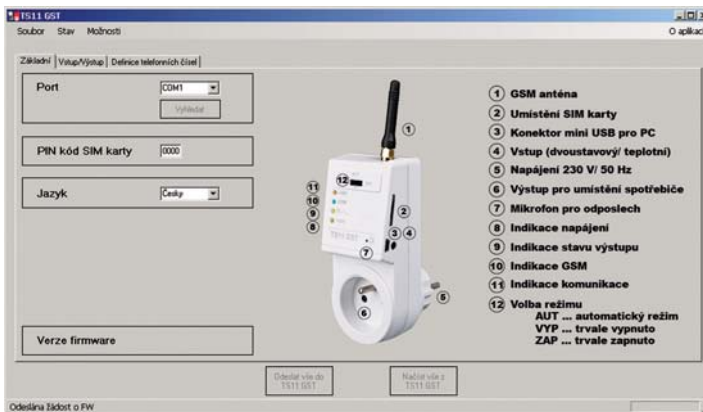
TS11 GST

Soubor Stav Možnosti

O aplikac

Základní | Vstup/Výstup | Definice telefonních čísel

Port

COM1

Vyhledat

PIN kód SIM karty

0000

Jazyk

Česky

Verze firmware

1 GSM anténa
2 Umístění SIM karty
3 Konektor mini USB pro PC
4 Vstup (dvoustavový/ teplotní)
5 Napájení 230 V/ 50 Hz
6 Výstup pro umístění spotřebiče
7 Mikrofon pro odposlech
8 Indikace napájení
9 Indikace stavu výstupu
10 Indikace GSM
11 Indikace komunikace
12 Volba režimu
AUT ... automatický režim
VYP ... trvale vypnuto
ZAP ... trvale zapnuto

1
2
3
4
5
6
7
8
9
10
11
12

TS11 GST

Odeslat vše do TS11 GST

Načíst vše z TS11 GST

Odeslána žádost o FW